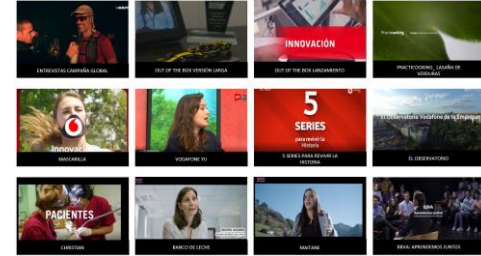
ENTREVISTAS CAMPAÑA GLOBAL

OUT OF THE BOX VERSIÓN LARGA

INNOVACIÓN
OUT OF THE BOX LANZAMIENTO

Practicooking
PRACTICOOKING _ LASAÑA DE VERDURAS

Innovación
MASCARILLA

VODAFONE YU

5 SERIES para revivir la historia
5 SERIES PARA REVIVIR LA HISTORIA

El Observatorio Vodafone de la Empresa
EL OBSERVATORIO

PACIENTES
CHRISTIAN

BANCO DE LECHE

MAITANE

BBVA
BBVA: APRENDEMOS JUNTOS